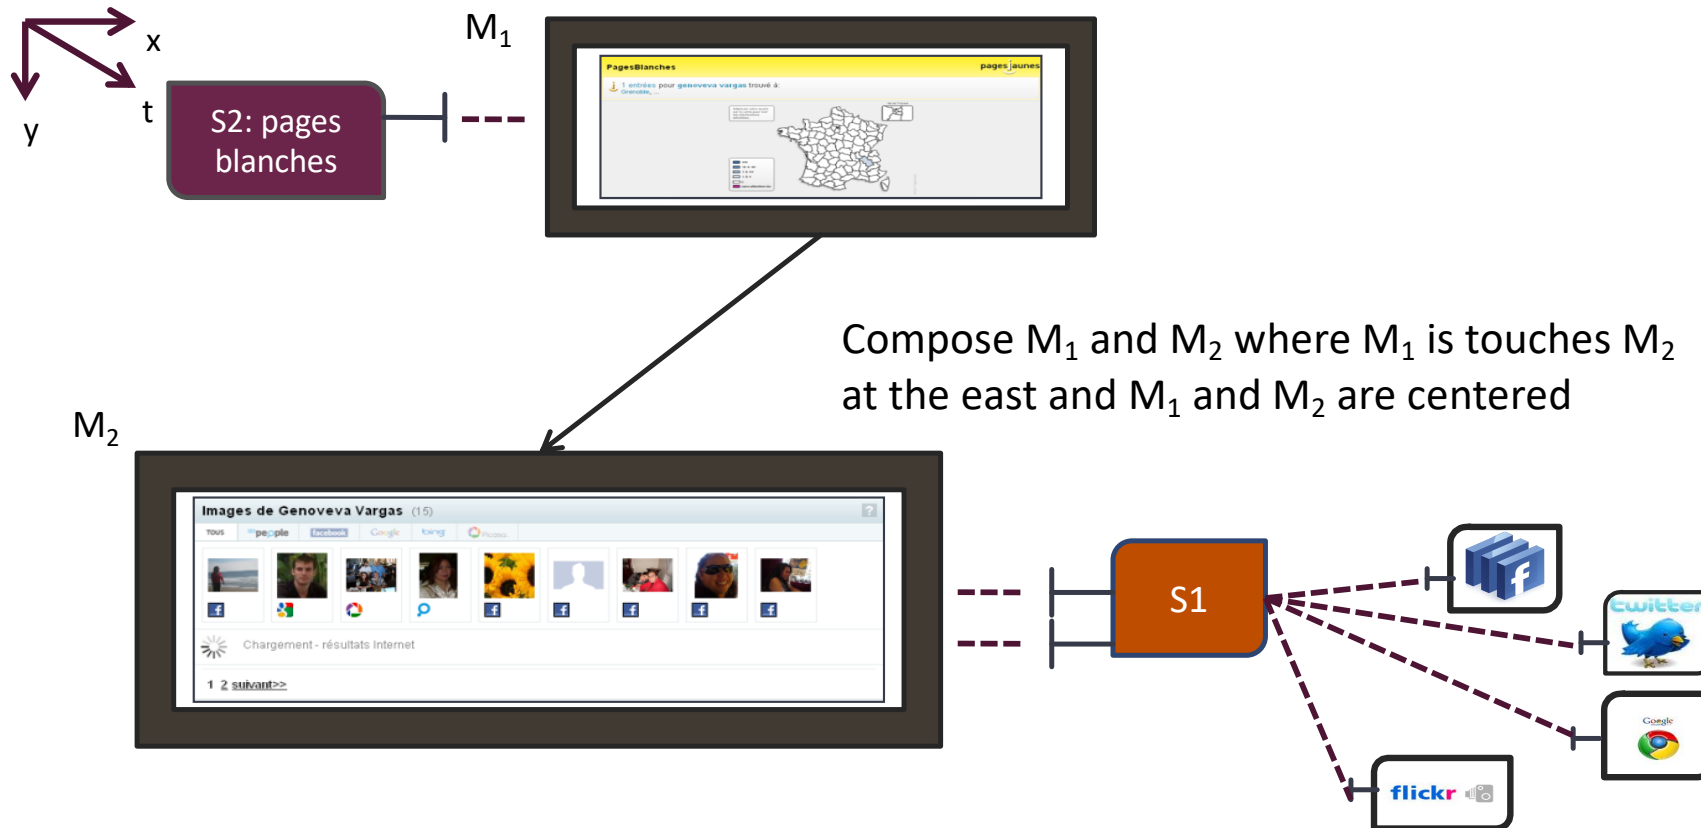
x

t

y

S2: pages blanches

$M_1$

PagesBlanches

pages jaunes

1 entrées pour genoveva vargas trouvé à Grenoble, ...

Compose $M_1$ and $M_2$ where $M_1$ is touches $M_2$ at the east and $M_1$ and $M_2$ are centered

$M_2$

Images de Genoveva Vargas (15)

TOUS

people

facebook

Google

bing

Picasa

Chargement - résultats Internet

1 2 suivant>>

S1

twitter

Google

flickr